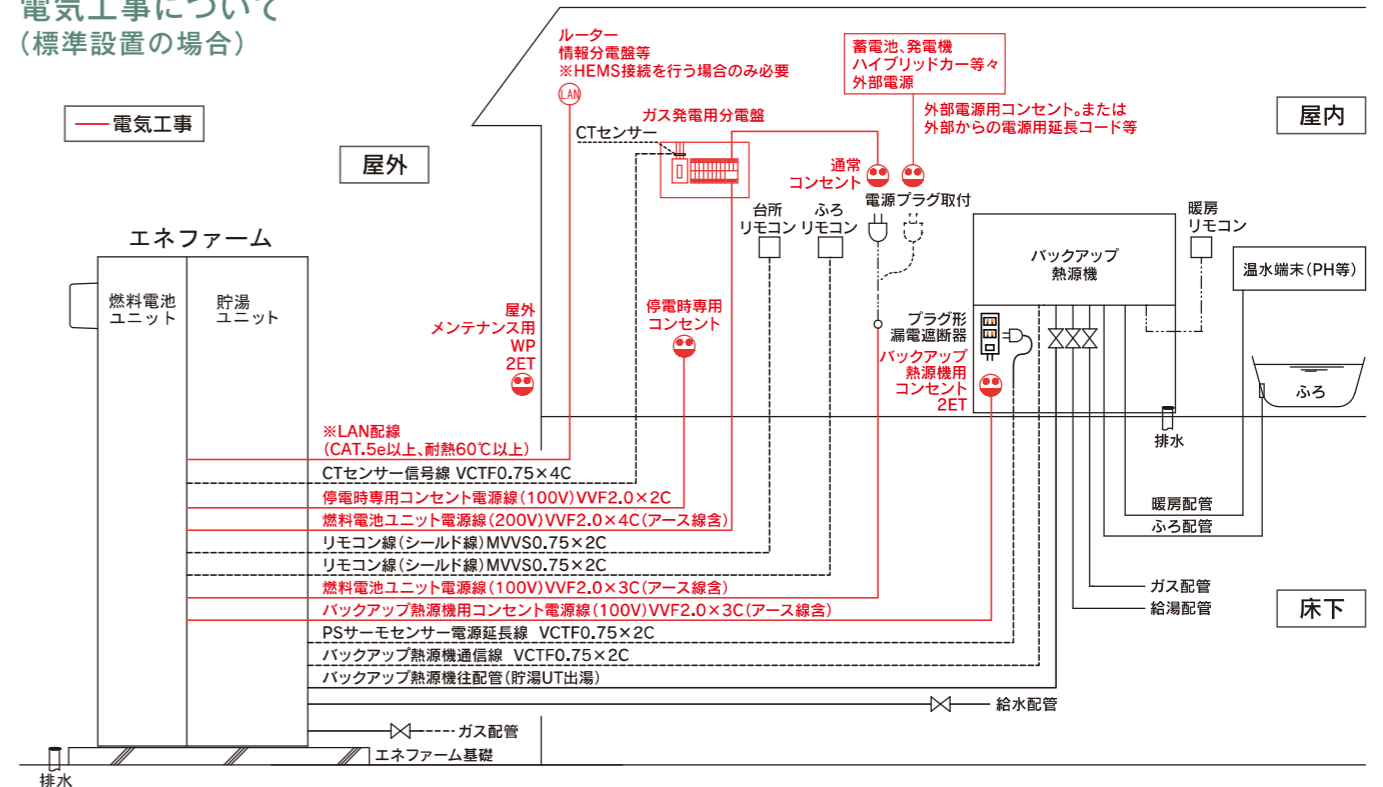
電気工事について
(標準設置の場合)

電気工事

屋外

エネファーム

燃料電池ユニット

貯湯ユニット

ルーター
情報分電盤等
※HEMS接続を行う場合のみ必要

LAN

ガス発電用分電盤

CTセンサー

蓄電池、発電機
ハイブリッドカー等々
外部電源

外部電源用コンセント。または
外部からの電源用延長コード等

屋内

通常
コンセント

電源プラグ取付

台所
リモコン

ふろ
リモコン

暖房
リモコン

バックアップ
熱源機

温水端末(PH等)

屋外
メンテナンス用
WP
2ET

停電時専用
コンセント

プラグ形
漏電遮断器

バックアップ
熱源機用
コンセント
2ET

ふろ

排水

※LAN配線
(CAT.5e以上、耐熱60℃以上)

CTセンサー信号線 VCTF0.75×4C

停電時専用コンセント電源線(100V)VVF2.0×2C

燃料電池ユニット電源線(200V)VVF2.0×4C(アース線含)

リモコン線(シールド線)MVVS0.75×2C

リモコン線(シールド線)MVVS0.75×2C

燃料電池ユニット電源線(100V)VVF2.0×3C(アース線含)

バックアップ熱源機用コンセント電源線(100V)VVF2.0×3C(アース線含)

PSサーモセンサー電源延長線 VCTF0.75×2C

バックアップ熱源機通信線 VCTF0.75×2C

バックアップ熱源機往配管(貯湯UT出湯)

暖房配管

ふろ配管

ガス配管

給湯配管

床下

給水配管

ガス配管

エネファーム基礎

排水